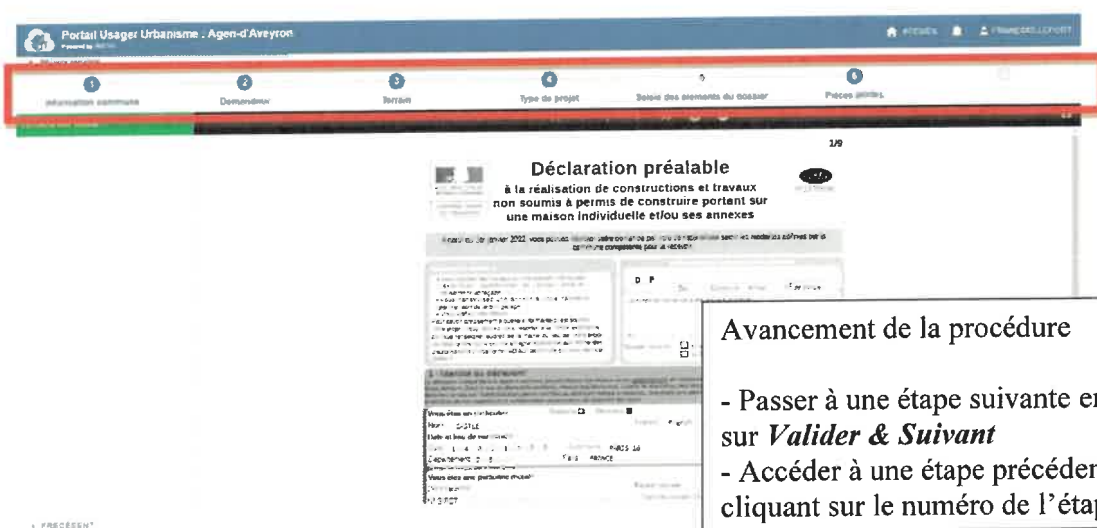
Portail Usager Urbanisme : Agen-d'Aveyron

Information commune
Demandeur
Terrain
Type de projet
Saisie des elements du dossier
Pieces jointes

1/9

Déclaration préalable
à la réalisation de constructions et travaux non soumis à permis de construire portant sur une maison individuelle et/ou ses annexes

Avancement de la procédure

- Passer à une étape suivante en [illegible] sur *Valider & Suivant*
- Accéder à une étape précéden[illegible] cliquant sur le numéro de l'étap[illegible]

< PRÉCÉDENT